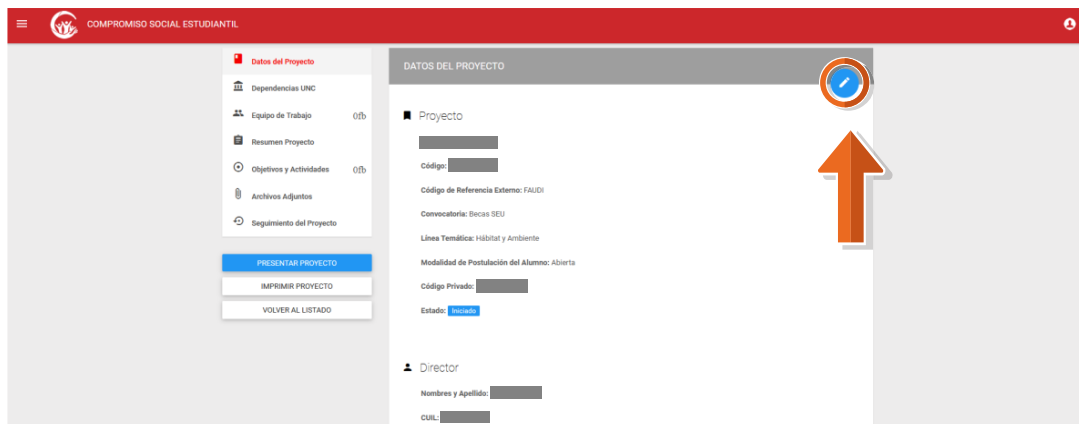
COMPROMISO SOCIAL ESTUDIANTIL

Datos del Proyecto
Dependencias UNC
Equipo de Trabajo 0fb
Resumen Proyecto
Objetivos y Actividades 0fb
Archivos Adjuntos
Seguimiento del Proyecto

PRESENTAR PROYECTO
IMPRIMIR PROYECTO
VOLVER AL LISTADO

DATOS DEL PROYECTO

Proyecto

Código:

Código de Referencia Externo: FAUDI

Convocatoria: Becas SEU

Línea Temática: Hábitat y Ambiente

Modalidad de Postulación del Alumno: Abierta

Código Privado:

Estado: Iniciado

Director

Nombres y Apellido:

CUIL: